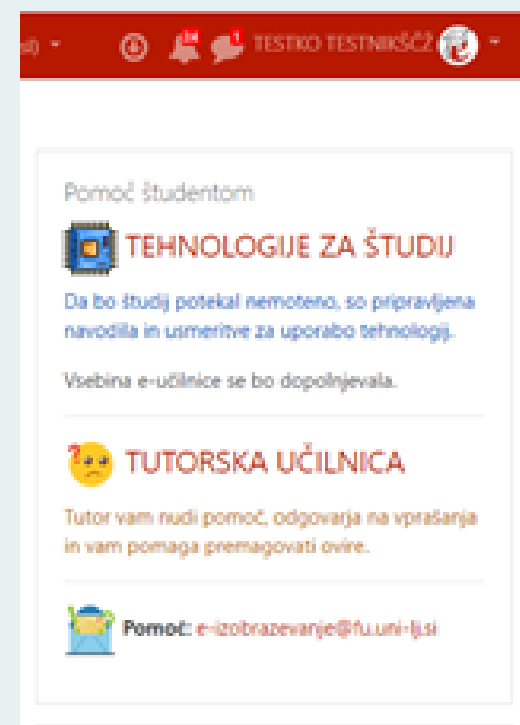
si) ▾ 14 1 TESTKO TESTNIKŠČZ ▾

Pomoč študentom

TEHNOLOGIJE ZA ŠTUDIJ

Da bo študij potekal nemoteno, so pripravljena navodila in usmeritve za uporabo tehnologij.

Vsebina e-učilnice se bo dopolnjevala.

TUTORSKA UČILNICA

Tutor vam nudi pomoč, odgovarja na vprašanja in vam pomaga premagovati ovire.

Pomoč: e-izobrazevanje@fu.uni-lj.si